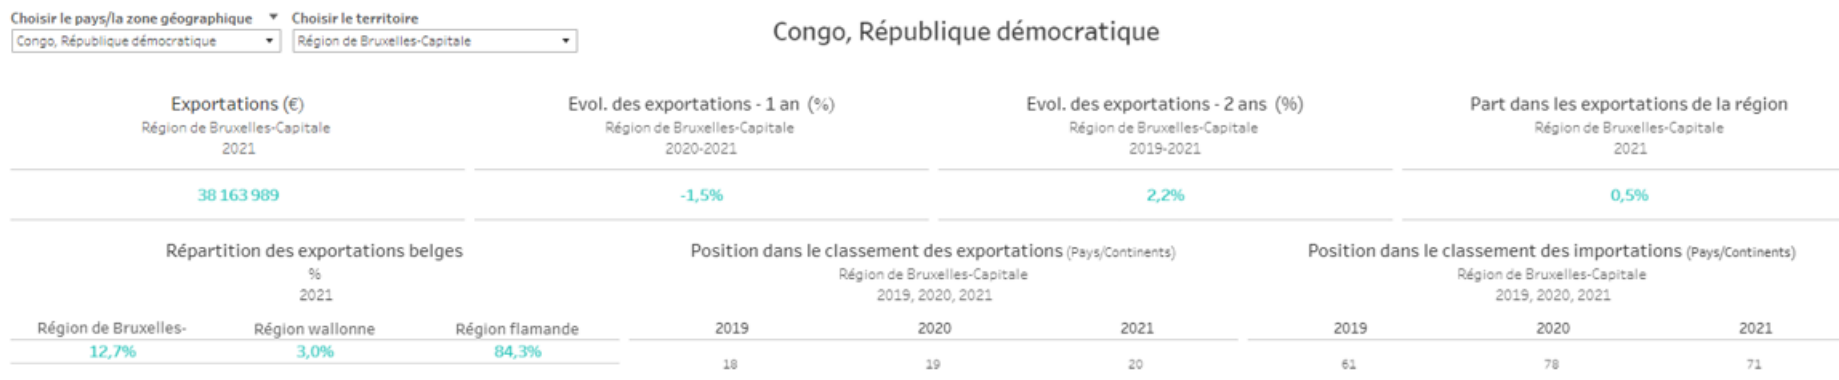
Choisir le pays/la zone géographique
Congo, République démocratique

Choisir le territoire
Région de Bruxelles-Capitale

Congo, République démocratique

Exportations (€)
Région de Bruxelles-Capitale
2021

38 163 989

Evol. des exportations - 1 an (%)
Région de Bruxelles-Capitale
2020-2021

-1,5%

Evol. des exportations - 2 ans (%)
Région de Bruxelles-Capitale
2019-2021

2,2%

Part dans les exportations de la région
Région de Bruxelles-Capitale
2021

0,5%

Répartition des exportations belges
%
2021

| Région de Bruxelles- | Région wallonne | Région flamande |
|---|---|---|
| 12,7% | 3,0% | 84,3% |

Position dans le classement des exportations (Pays/Continents)
Région de Bruxelles-Capitale
2019, 2020, 2021

| 2019 | 2020 | 2021 |
|---|---|---|
| 18 | 19 | 20 |

Position dans le classement des importations (Pays/Continents)
Région de Bruxelles-Capitale
2019, 2020, 2021

| 2019 | 2020 | 2021 |
|---|---|---|
| 61 | 78 | 71 |